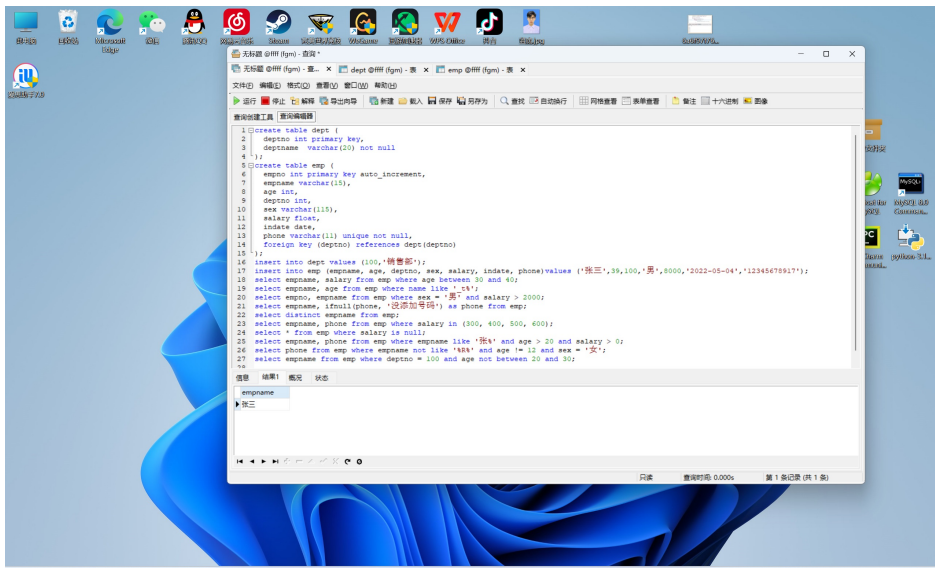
无标题 @ffff (fgm) - 查询 *

无标题 @ffff (fgm) - 查... × dept @ffff (fgm) - 表 × emp @ffff (fgm) - 表 ×

文件(F) 编辑(E) 格式(O) 查看(V) 窗口(W) 帮助(H)

运行 停止 解释 导出向导 新建 载入 保存 另存为 查找 自动换行 网格查看 表单查看 备注 十六进制 图像

查询创建工具 查询编辑器

1 create table dept (
2 deptno int primary key,
3 deptname varchar(20) not null
4 );
5 create table emp (
6 empno int primary key auto_increment,
7 empname varchar(15),
8 age int,
9 deptno int,
10 sex varchar(115),
11 salary float,
12 indate date,
13 phone varchar(11) unique not null,
14 foreign key (deptno) references dept(deptno)
15 );
16 insert into dept values (100,'销售部');
17 insert into emp (empname, age, deptno, sex, salary, indate, phone)values ('张三',39,100,'男',8000,'2022-05-04','12345678917');
18 select empname, salary from emp where age between 30 and 40;
19 select empname, age from emp where name like '_t%';
20 select empno, empname from emp where sex = '男' and salary > 2000;
21 select empname, ifnull(phone, '没添加号码') as phone from emp;
22 select distinct empname from emp;
23 select empname, phone from emp where salary in (300, 400, 500, 600);
24 select * from emp where salary is null;
25 select empname, phone from emp where empname like '张%' and age > 20 and salary > 0;
26 select phone from emp where empname not like '%R%' and age != 12 and sex = '女';
27 select empname from emp where deptno = 100 and age not between 20 and 30;

信息 结果1 概况 状态

empname
张三

只读 查询时间: 0.000s 第 1 条记录 (共 1 条)